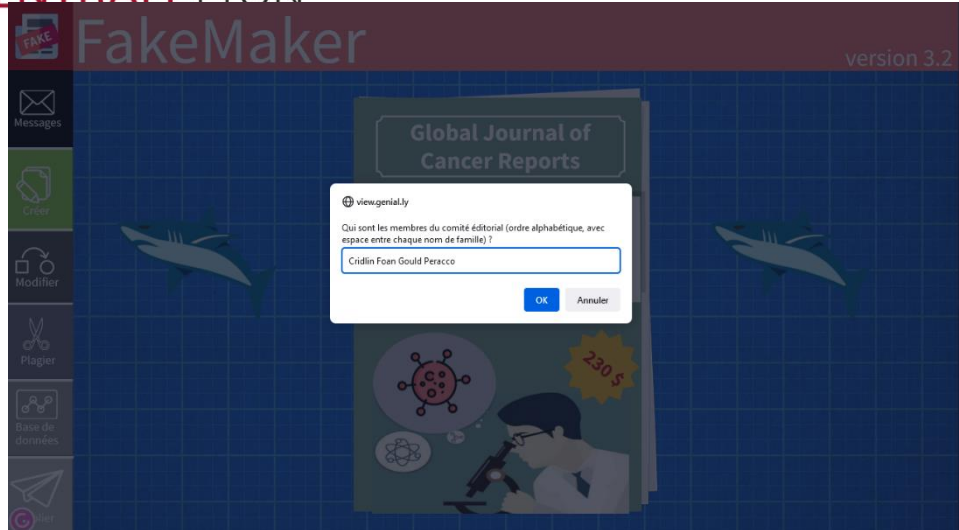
FAKE

FakeMaker

version 3.2

Messages

Créer

Modifier

Plagier

Base de données

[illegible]ier

Global Journal of Cancer Reports

view.genial.ly

Qui sont les membres du comité éditorial (ordre alphabétique, avec espace entre chaque nom de famille) ?

Cridlin Foan Gould Peracco

OK

Annuler

230 $